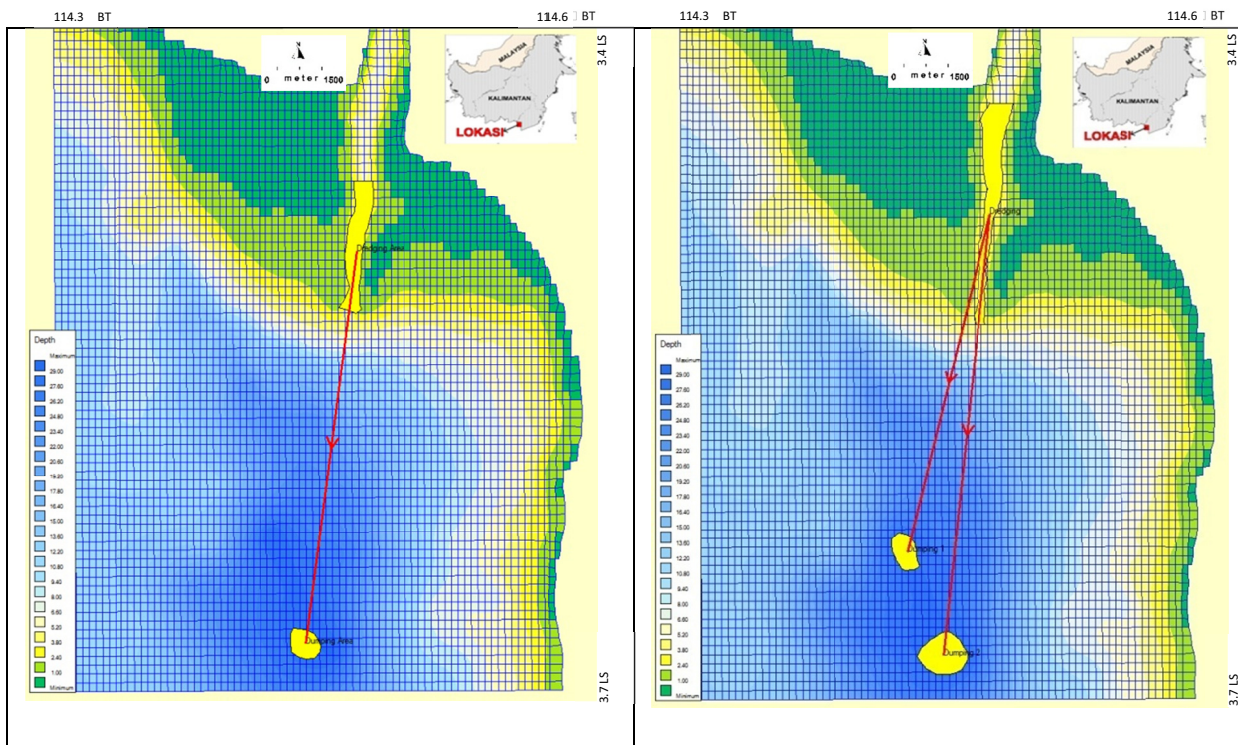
114.3 BT

114.6 BT

0 meter 1500

MALAYSIA

KALIMANTAN

LOKASI

Dredging Area

Dumping Area

Depth

Maximum

29.00

27.60

26.20

24.80

23.40

22.00

20.60

19.20

17.80

16.40

15.00

13.60

12.20

10.80

9.40

8.00

6.60

5.20

3.80

2.40

1.00

Minimum

114.3 BT

114.6 BT

3.4 LS

0 meter 1500

MALAYSIA

KALIMANTAN

LOKASI

Dredging

Dumping 1

Dumping 2

Depth

Maximum

29.00

27.60

26.20

24.80

23.40

22.00

20.60

19.20

17.80

16.40

15.00

13.60

12.20

10.80

9.40

8.00

6.60

5.20

3.80

2.40

1.00

Minimum

3.4 LS

3.7 LS

3.7 LS